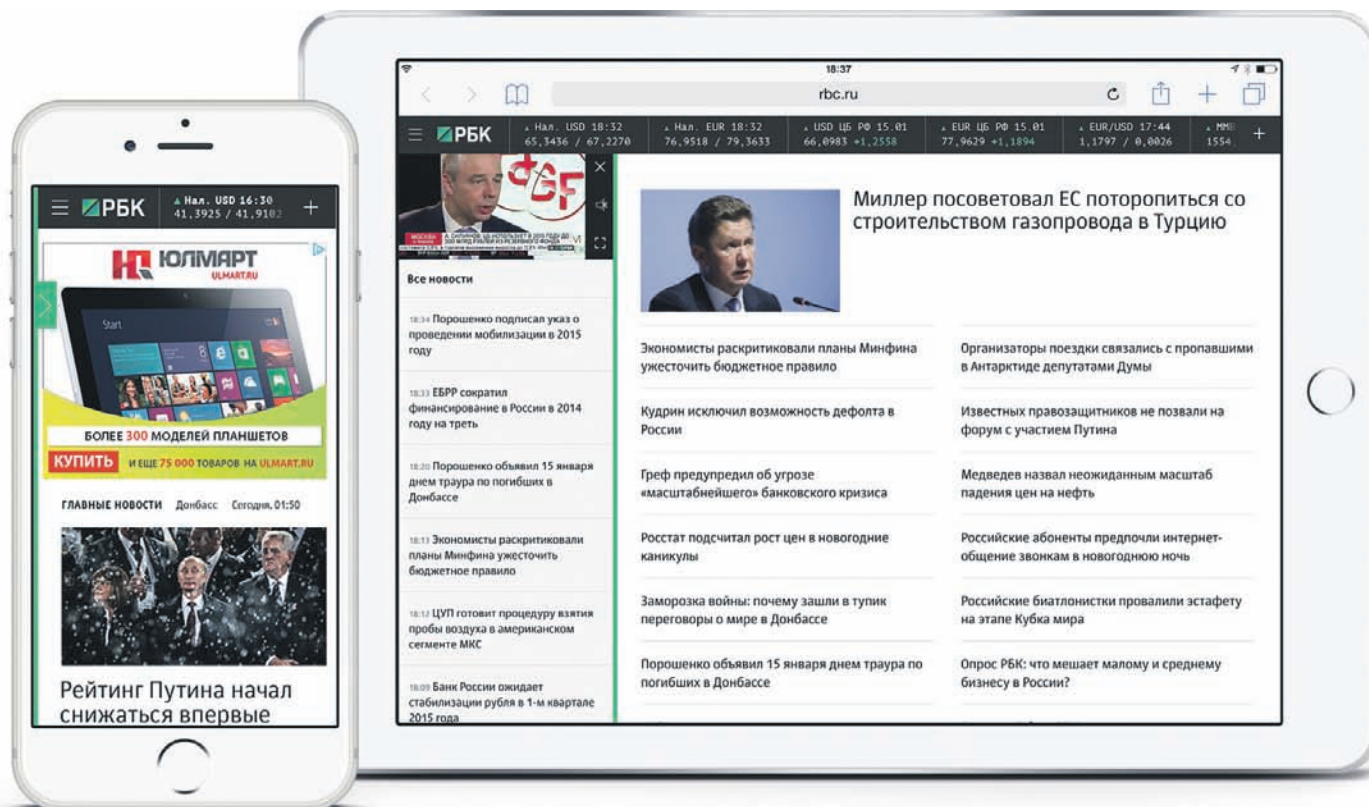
РБК
▲ Нал. USD 16:30
41,3925 / 41,9102
+

ЮЛМАРТ
ULMART.RU
Start
БОЛЕЕ 300 МОДЕЛЕЙ ПЛАНШЕТОВ
КУПИТЬ И ЕЩЕ 75 000 ТОВАРОВ НА ULMART.RU

ГЛАВНЫЕ НОВОСТИ Донбасс Сегодня, 01:50

Рейтинг Путина начал снижаться впервые

18:37
rbc.ru

РБК
▲ Нал. USD 18:32 65,3436 / 67,2270
▲ Нал. EUR 18:32 76,9518 / 79,3633
▲ USD ЦБ РФ 15.01 66,0983 +1,2558
▲ EUR ЦБ РФ 15.01 77,9629 +1,1894
▲ EUR/USD 17:44 1,1797 / 0,0026
▲ ММВ 1554
+

Все новости

18:34 Порошенко подписал указ о проведении мобилизации в 2015 году

18:33 ЕБРР сократил финансирование в России в 2014 году на треть

18:20 Порошенко объявил 15 января днем траура по погибших в Донбассе

18:13 Экономисты раскритиковали планы Минфина ужесточить бюджетное правило

18:12 ЦУП готовит процедуру взятия пробы воздуха в американском сегменте МКС

18:09 Банк России ожидает стабилизации рубля в 1-м квартале 2015 года

Миллер посоветовал ЕС поторопиться со строительством газопровода в Турцию

Экономисты раскритиковали планы Минфина ужесточить бюджетное правило

Организаторы поездки связались с пропавшими в Антарктиде депутатами Думы

Кудрин исключил возможность дефолта в России

Известных правозащитников не позвали на форум с участием Путина

Греф предупредил об угрозе «масштабнейшего» банковского кризиса

Медведев назвал неожиданным масштаб падения цен на нефть

Росстат подсчитал рост цен в новогодние каникулы

Российские абоненты предпочли интернет-общение звонкам в новогоднюю ночь

Заморозка войны: почему зашли в тупик переговоры о мире в Донбассе

Российские биатлонистки провалили эстафету на этапе Кубка мира

Порошенко объявил 15 января днем траура по погибших в Донбассе

Опрос РБК: что мешает малому и среднему бизнесу в России?